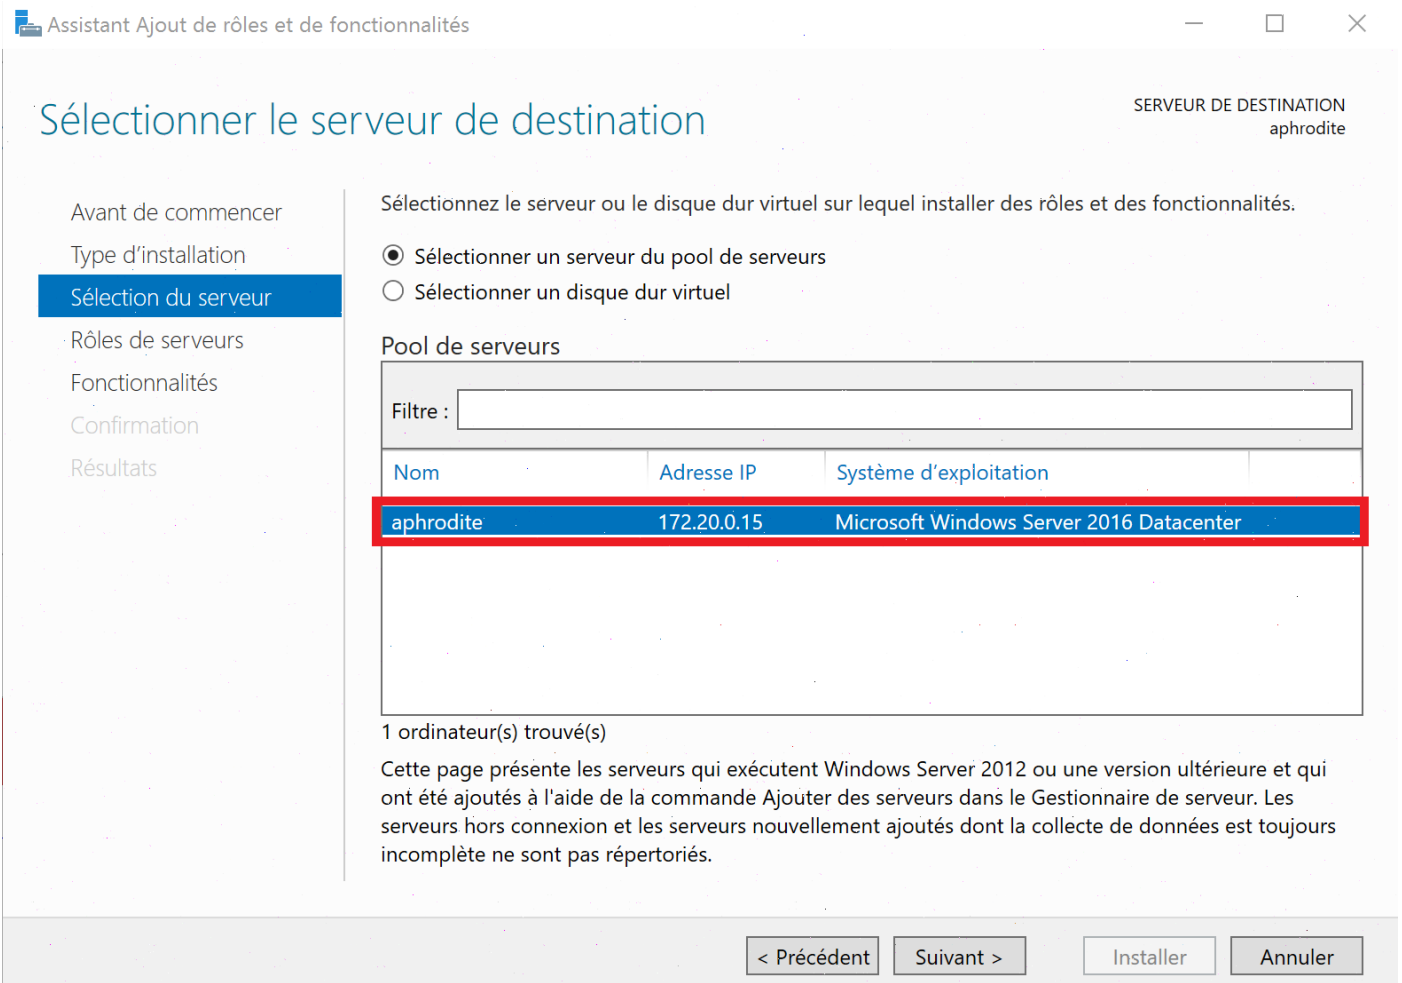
Assistant Ajout de rôles et de fonctionnalités

Sélectionner le serveur de destination

SERVEUR DE DESTINATION
aphrodite

Avant de commencer
Type d'installation
Sélection du serveur
Rôles de serveurs
Fonctionnalités
Confirmation
Résultats

Sélectionnez le serveur ou le disque dur virtuel sur lequel installer des rôles et des fonctionnalités.

Sélectionner un serveur du pool de serveurs
Sélectionner un disque dur virtuel

Pool de serveurs

Filtre :

| Nom | Adresse IP | Système d'exploitation |
|---|---|---|
| aphrodite | 172.20.0.15 | Microsoft Windows Server 2016 Datacenter |

1 ordinateur(s) trouvé(s)

Cette page présente les serveurs qui exécutent Windows Server 2012 ou une version ultérieure et qui ont été ajoutés à l'aide de la commande Ajouter des serveurs dans le Gestionnaire de serveur. Les serveurs hors connexion et les serveurs nouvellement ajoutés dont la collecte de données est toujours incomplète ne sont pas répertoriés.

< Précédent Suivant > Installer Annuler